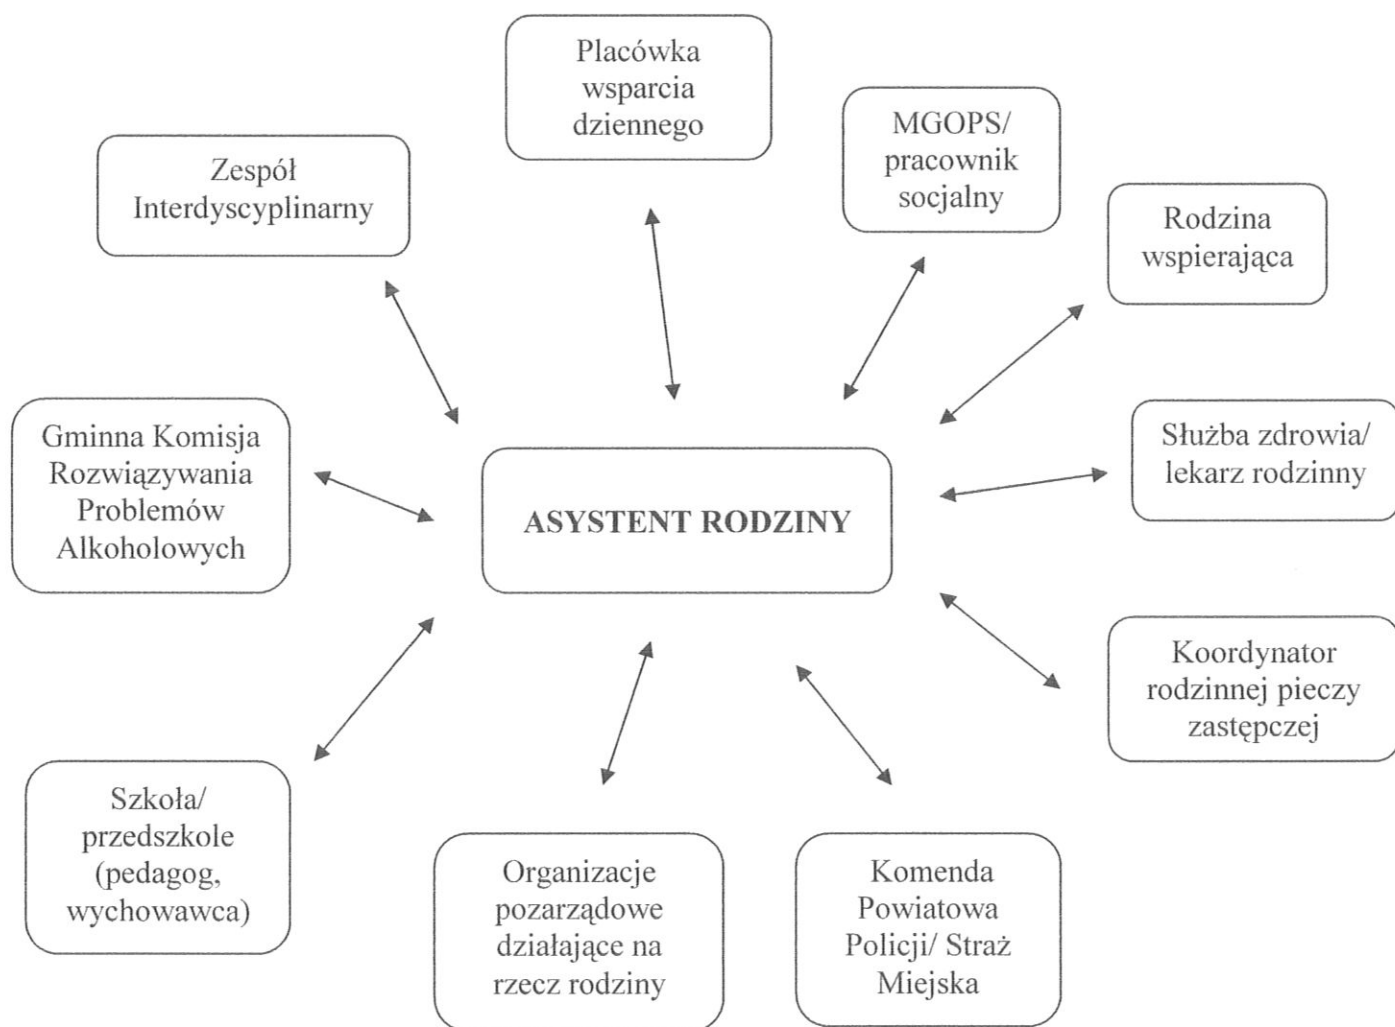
Placówka wsparcia dziennego

MGOPS/ pracownik socjalny

Zespół Interdyscyplinarny

Rodzina wspierająca

Gminna Komisja Rozwiązywania Problemów Alkoholowych

ASYSTENT RODZINY

Służba zdrowia/ lekarz rodzinny

Koordynator rodzinnej pieczy zastępczej

Szkoła/ przedszkole (pedagog, wychowawca)

Organizacje pozarządowe działające na rzecz rodziny

Komenda Powiatowa Policji/ Straż Miejska